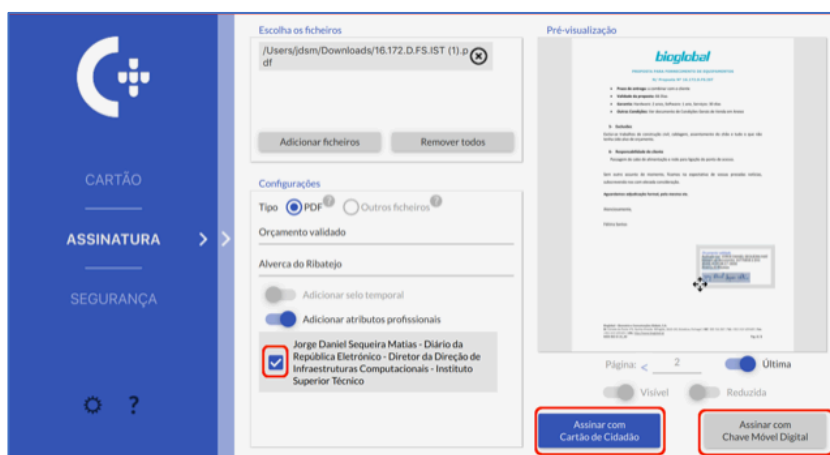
CARTÃO

ASSINATURA

SEGURANÇA

?

Escolha os ficheiros

/Users/jdsm/Downloads/16.172.D.FS.IST (1).pdf

Adicionar ficheiros

Remover todos

Configurações

Tipo PDF Outros ficheiros

Orçamento validado

Alverca do Ribatejo

Adicionar selo temporal

Adicionar atributos profissionais

Jorge Daniel Sequeira Matias - Diário da República Eletrónico - Diretor da Direção de Infraestruturas Computacionais - Instituto Superior Técnico

Pré-visualização

bioglobal

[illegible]

Página: < 2

Última

Visível

Reduzida

Assinar com Cartão de Cidadão

Assinar com Chave Móvel Digital